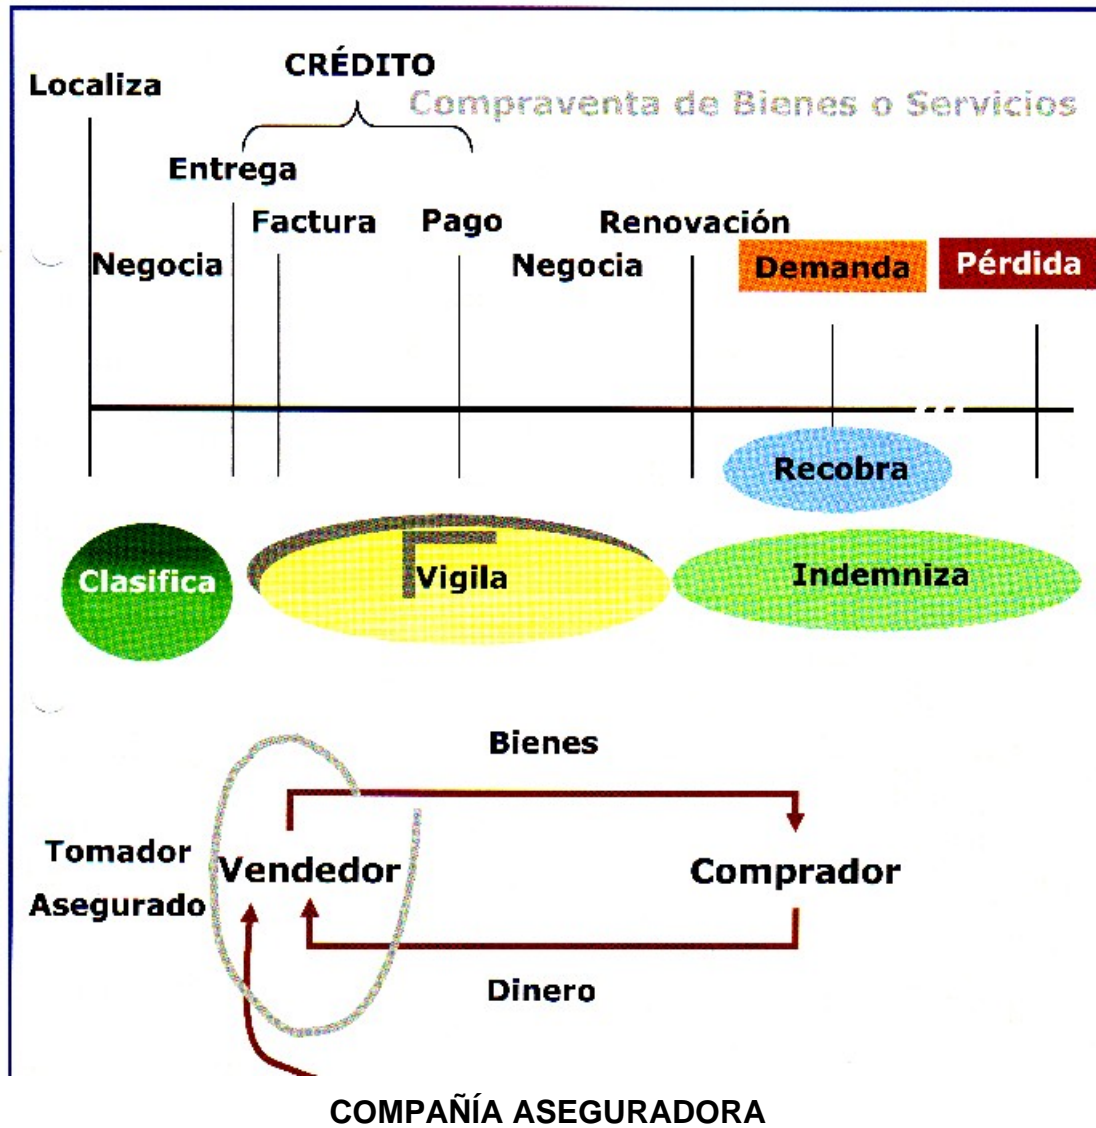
CRÉDITO

Localiza

Compraventa de Bienes o Servicios

Entrega

Factura

Pago

Renovación

Negocia

Negocia

Demanda

Pérdida

Recobra

Clasifica

Vigila

Indemniza

Bienes

Tomador

Asegurado

Vendedor

Comprador

Dinero

COMPAÑÍA ASEGURADORA